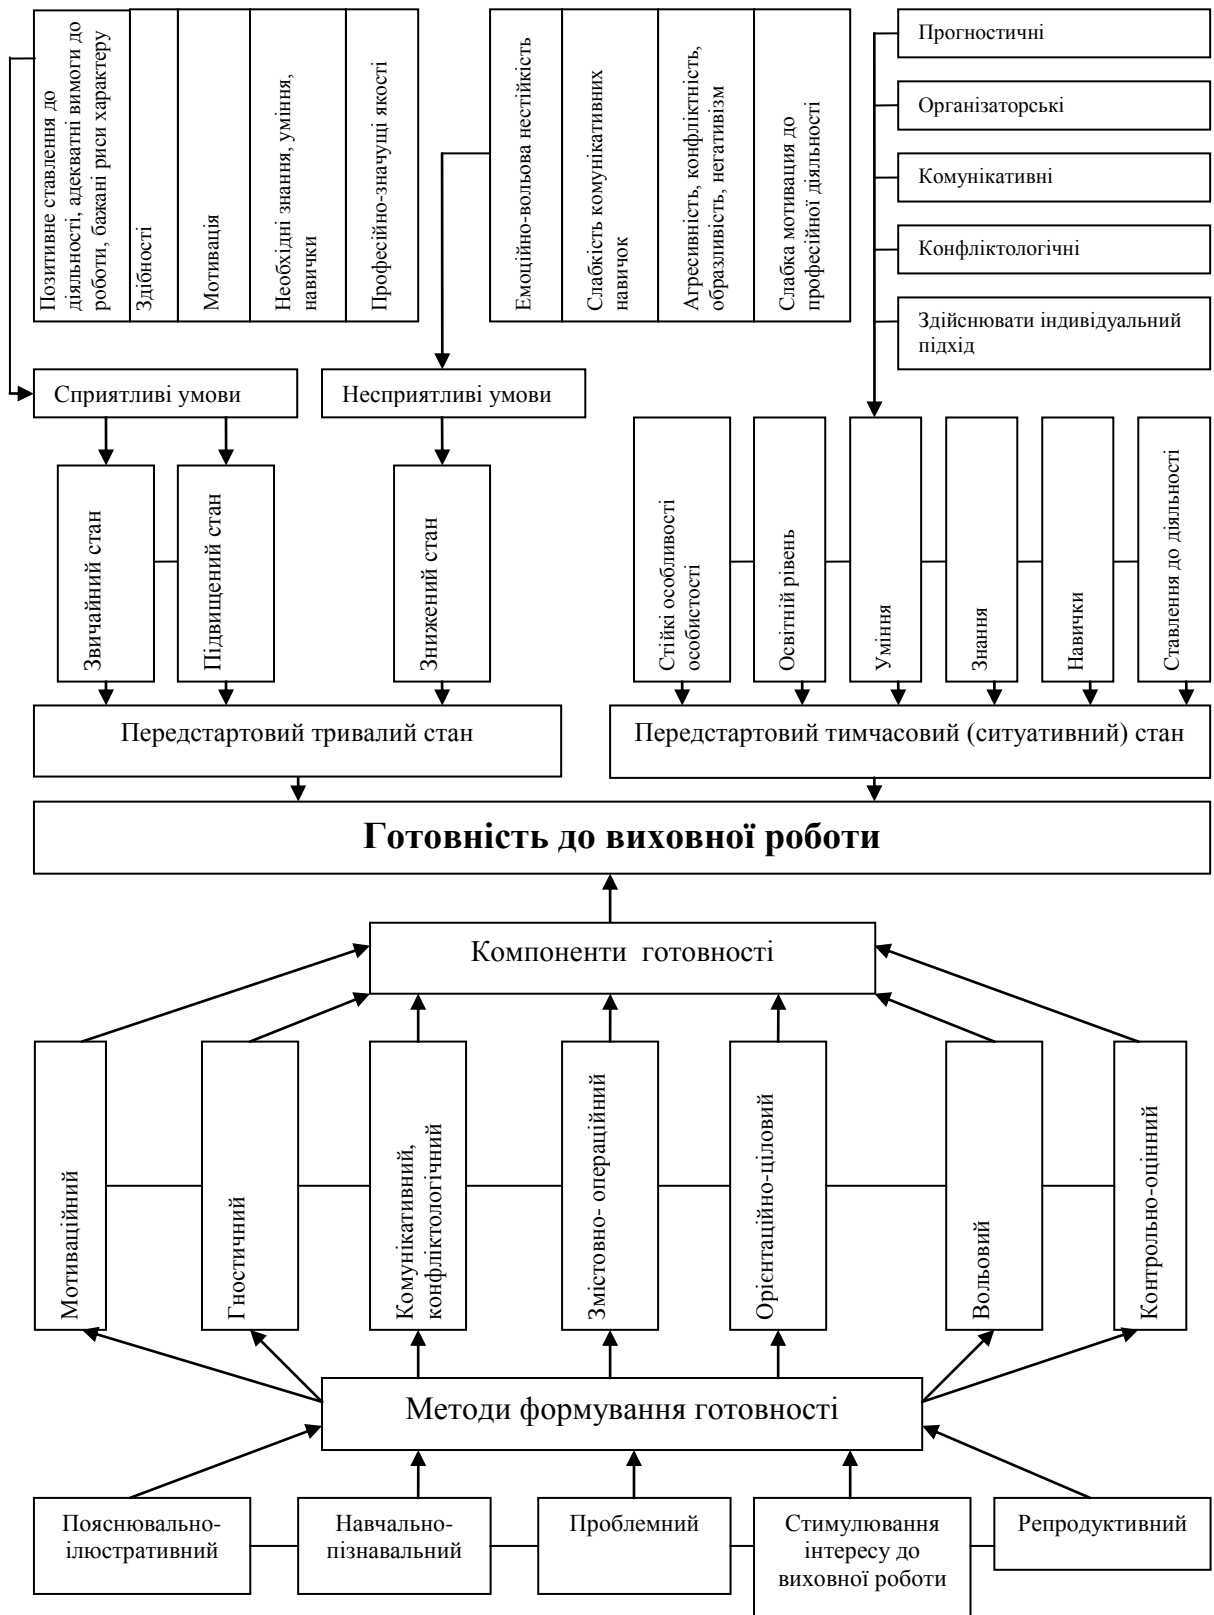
Позитивне ставлення до діяльності, адекватні вимоги до роботи, бажані риси характеру

Здібності

Мотивація

Необхідні знання, уміння, навички

Професійно-значущі якості

Емоційно-вольова нестійкість

Слабкість комунікативних навичок

Агресивність, конфліктність, образливість, негативізм

Слабка мотивація до професійної діяльності

Прогностичні

Організаторські

Комунікативні

Конфліктологічні

Здійснювати індивідуальний підхід

Сприятливі умови

Несприятливі умови

Звичайний стан

Підвищений стан

Знижений стан

Стійкі особливості особистості

Освітній рівень

Уміння

Знання

Навички

Ставлення до діяльності

Передстартовий тривалий стан

Передстартовий тимчасовий (ситуативний) стан

Готовність до виховної роботи

Компоненти готовності

Мотиваційний

Гностичний

Комунікативний, конфліктологічний

Змістовно- операційний

Орієнтаційно-ціловий

Вольовий

Контрольно-оцінний

Методи формування готовності

Пояснювально-ілюстративний

Навчально-пізнавальний

Проблемний

Стимулювання інтересу до виховної роботи

Репродуктивний